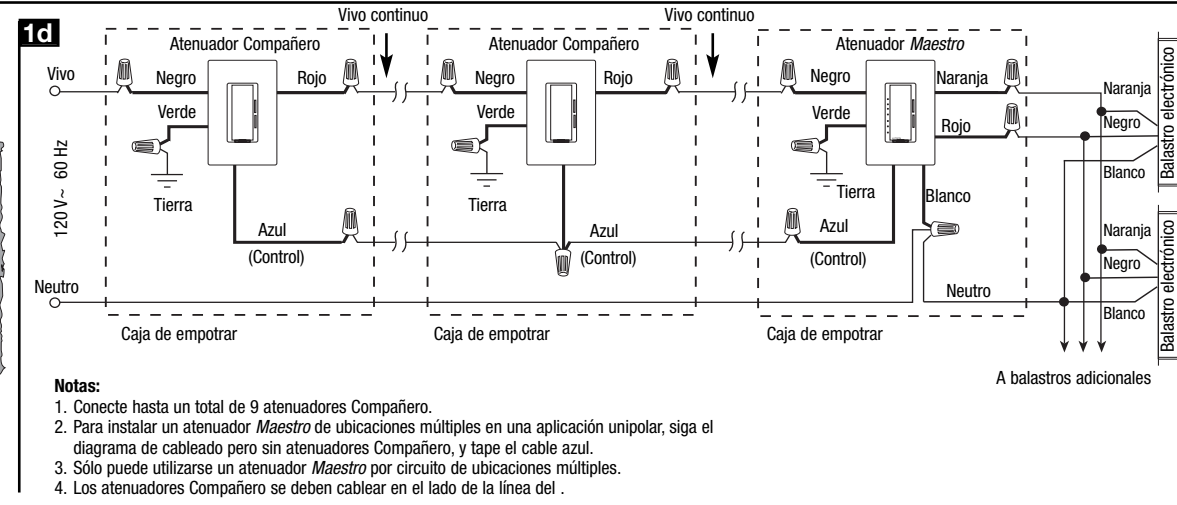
1d

Vivo continuo

Vivo continuo

Atenuador Compañero

Atenuador Compañero

Atenuador *Maestro*

Vivo

Negro

Rojo

Negro

Rojo

Negro

Naranja

Verde

Verde

Verde

Rojo

Naranja

Negro

Balastro electrónico

120 V~ 60 Hz

Tierra

Tierra

Tierra

Blanco

Blanco

Azul

Azul

Azul

Naranja

(Control)

(Control)

(Control)

Negro

Balastro electrónico

Neutro

Neutro

Blanco

Caja de empotrar

Caja de empotrar

Caja de empotrar

A balastros adicionales

**Notas:**

1. Conecte hasta un total de 9 atenuadores Compañero.
2. Para instalar un atenuador *Maestro* de ubicaciones múltiples en una aplicación unipolar, siga el diagrama de cableado pero sin atenuadores Compañero, y tape el cable azul.
3. Sólo puede utilizarse un atenuador *Maestro* por circuito de ubicaciones múltiples.
4. Los atenuadores Compañero se deben cablear en el lado de la línea del .